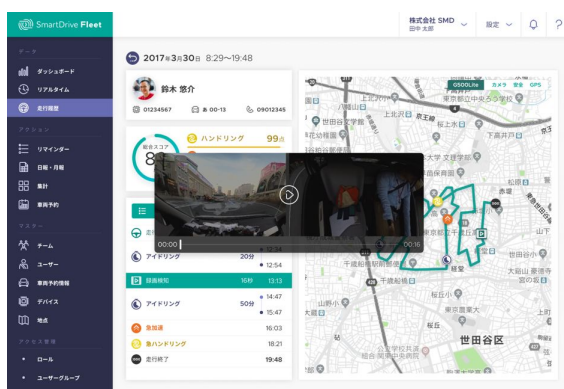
SmartDrive Fleet

株式会社 SMD
田中 太郎

設定

データ
ダッシュボード
リアルタイム
走行履歴

アクション
リマインダー
日報・月報
集計
車両予約

マスター
チーム
ユーザー
車両予約情報
デバイス
地点

アクセス管理
ロール
ユーザーグループ

2017年3月30日 8:29〜19:48

鈴木 悠介
01234567
あ 00-13
09012345

総合スコア
8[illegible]

ハンドリング 99点

00:00
00:16

走行
12:34
アイドリング 20分
12:54
録画検知 10秒 13:13
14:47
アイドリング 50分
15:47
急加速 16:03
急ハンドリング 18:21
走行終了 19:48

GS00Lite カメラ 安全 GPS

世田谷区